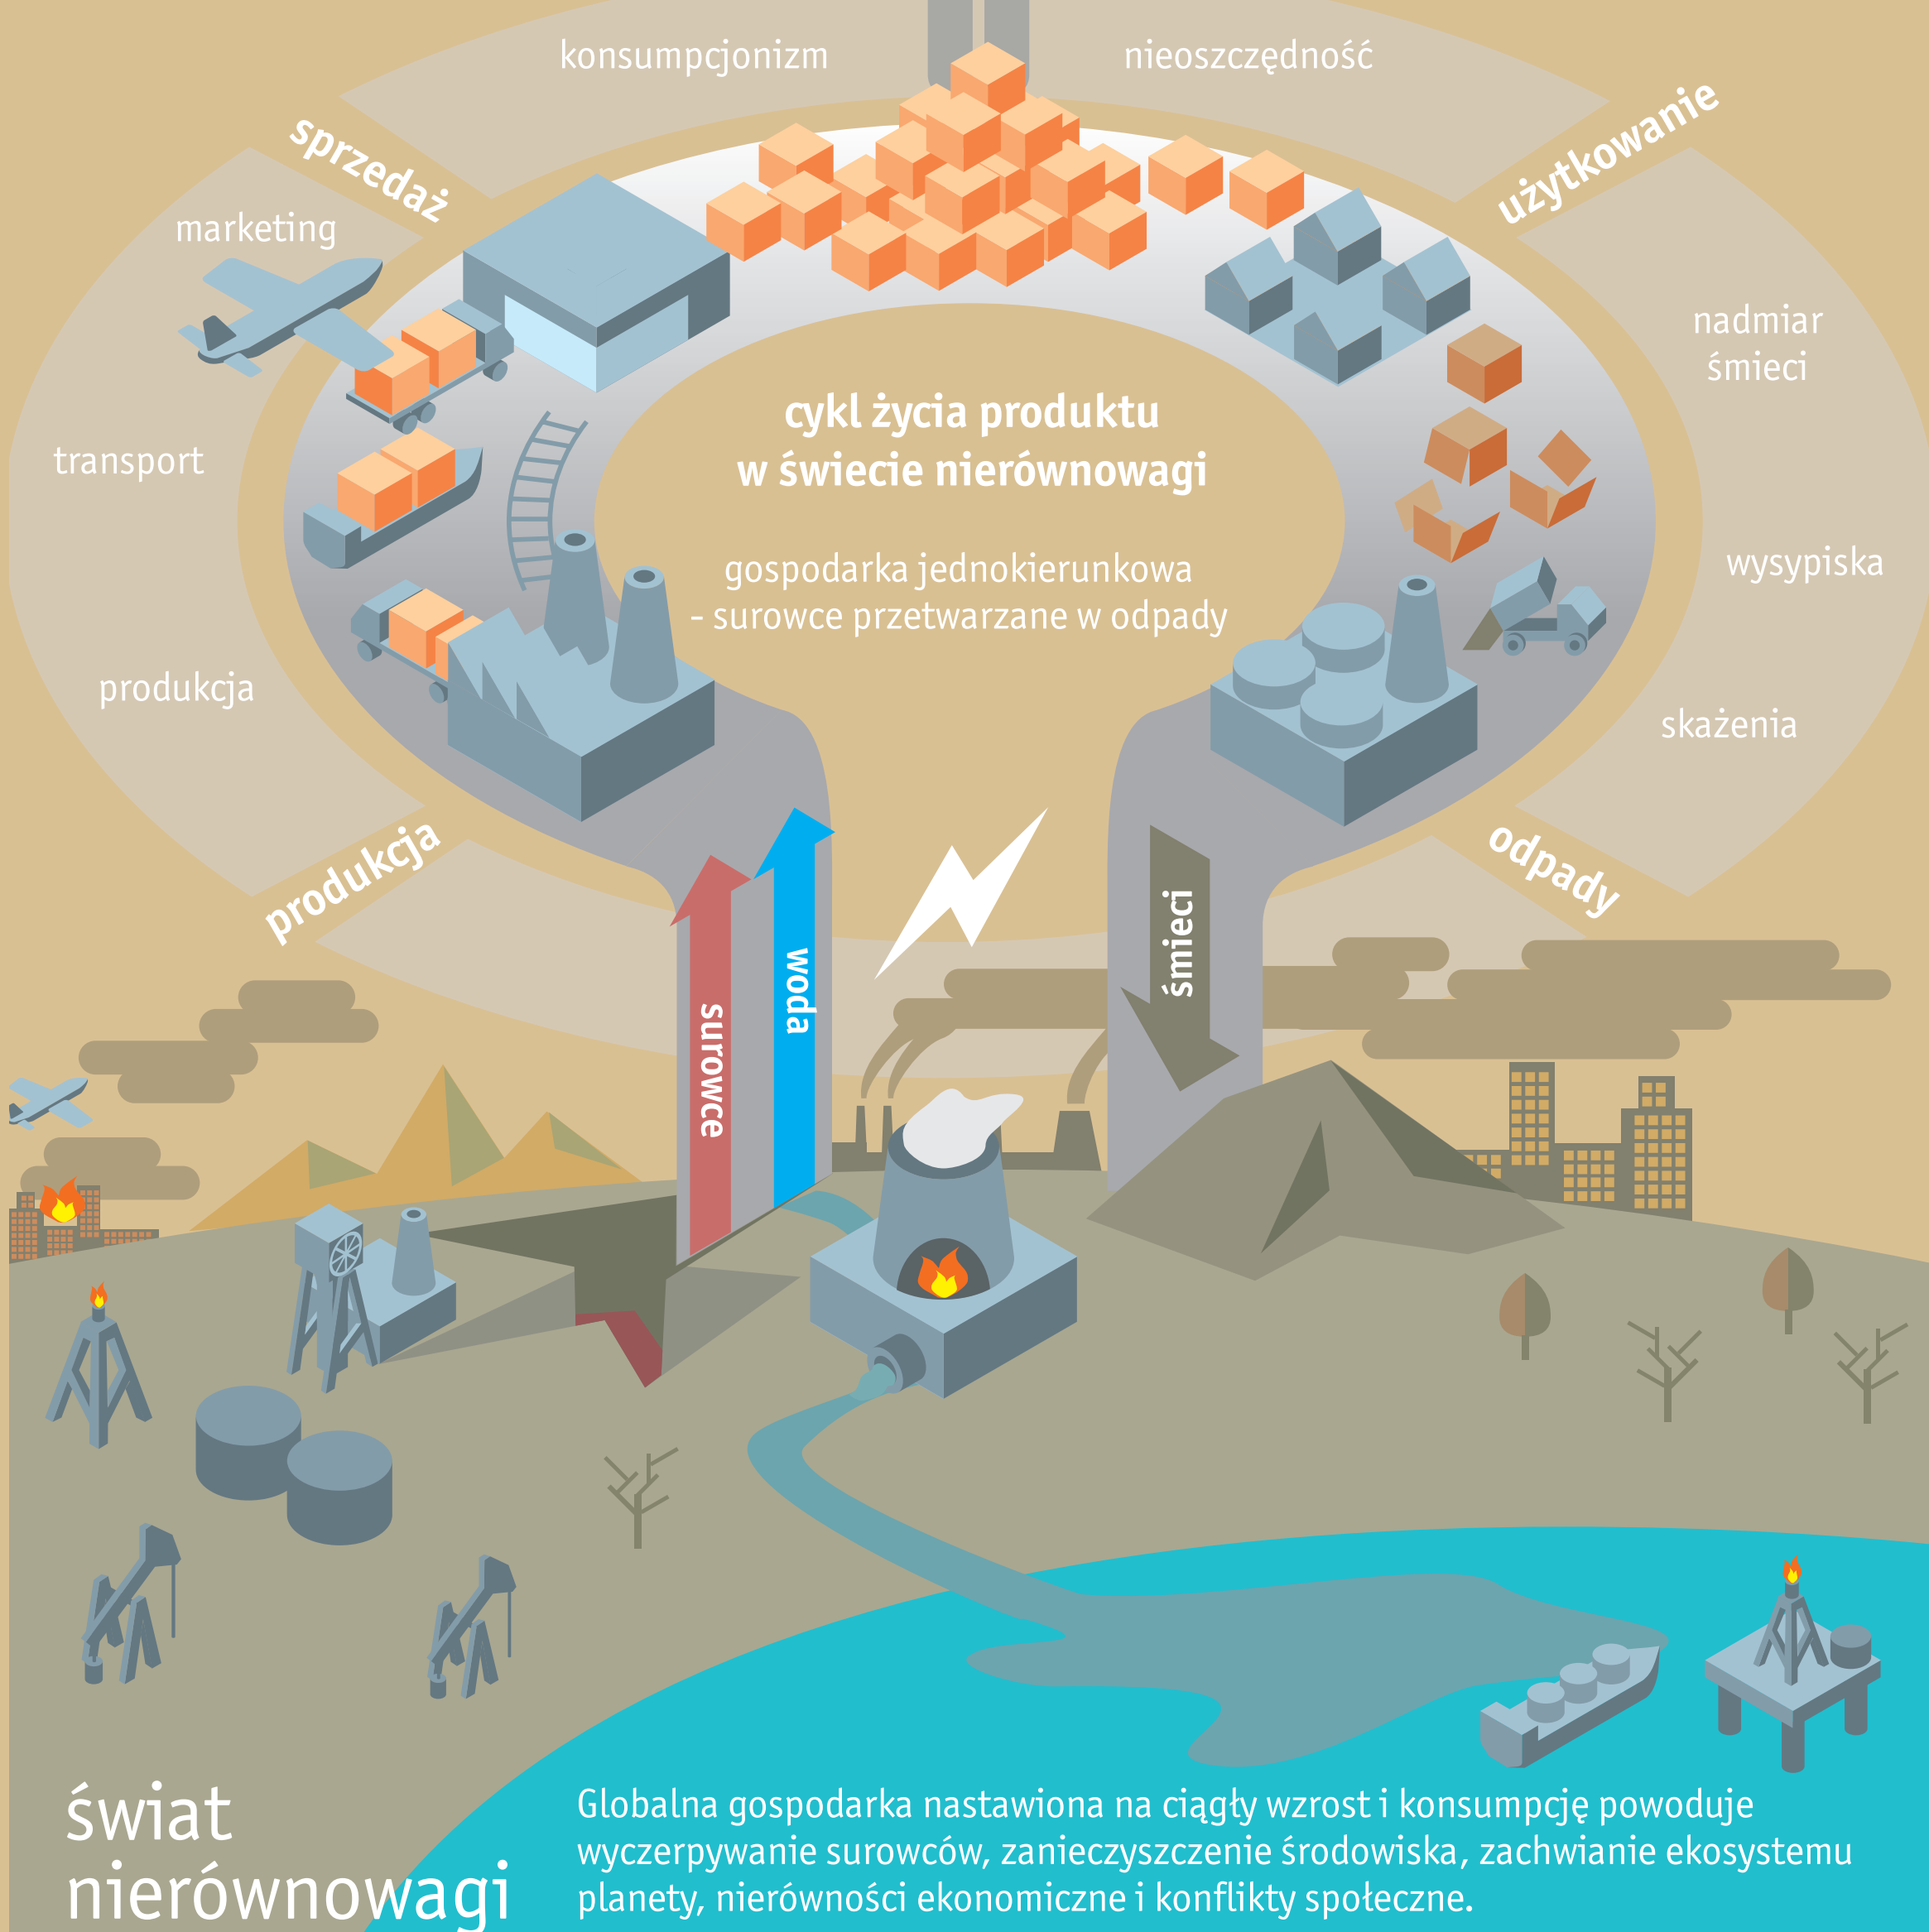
konsumpcjonizm

nieoszczędność

sprzedaż

użytkowanie

marketing

nadmiar śmieci

cykl życia produktu w świecie nierównowagi

transport

gospodarka jednokierunkowa - surowce przetwarzane w odpady

wysypiska

produkcja

skażenia

produkcja

odpady

surowce

woda

śmieci

świat nierównowagi

Globalna gospodarka nastawiona na ciągły wzrost i konsumpcję powoduje wyczerpywanie surowców, zanieczyszczenie środowiska, zachwianie ekosystemu planety, nierówności ekonomiczne i konflikty społeczne.